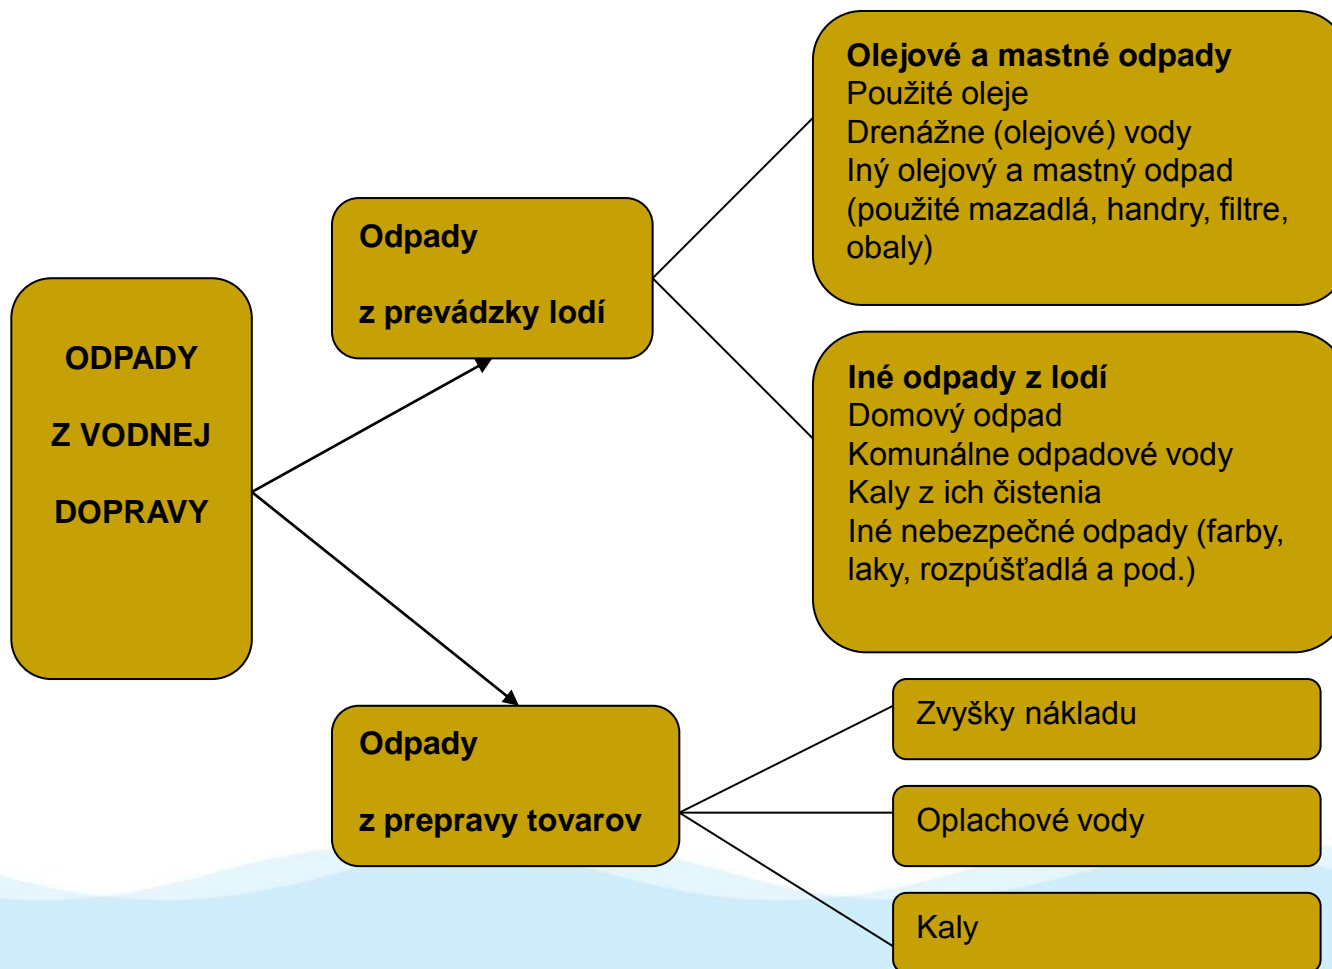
ODPADY

Z VODNEJ

DOPRAVY

Odpady

z prevádzky lodí

Olejové a mastné odpady
Použité oleje
Drenážne (olejové) vody
Iný olejový a mastný odpad (použité mazadlá, handry, filtre, obaly)

Iné odpady z lodí
Domový odpad
Komunálne odpadové vody
Kaly z ich čistenia
Iné nebezpečné odpady (farby, laky, rozpúšťadlá a pod.)

Odpady

z prepravy tovarov

Zvyšky nákladu

Oplachové vody

Kaly